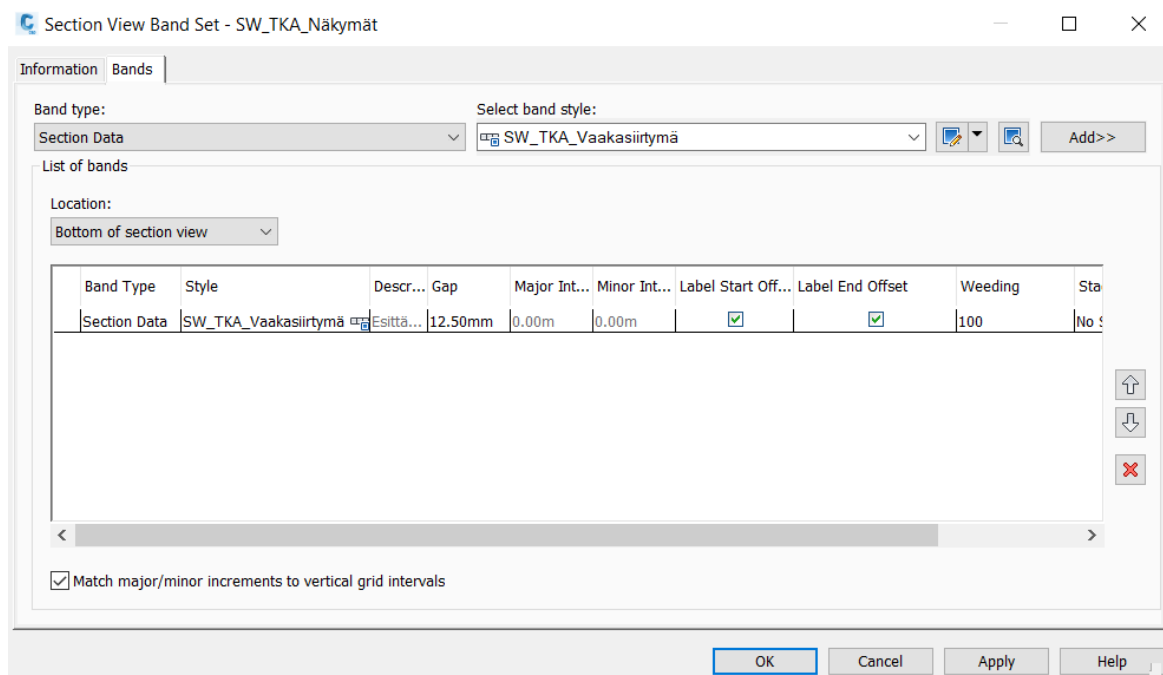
Section View Band Set - SW_TKA_Näkymät

Information Bands

Band type:
Section Data

Select band style:
SW_TKA_Vaakasiirtymä

Add>>

List of bands

Location:
Bottom of section view

| Band Type | Style | Descr... | Gap | Major Int... | Minor Int... | Label Start Off... | Label End Offset | Weeding | Sta |
|---|---|---|---|---|---|---|---|---|---|
| Section Data | SW_TKA_Vaakasiirtymä | Esittä... | 12.50mm | 0.00m | 0.00m | ☑ | ☑ | 100 | No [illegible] |

Match major/minor increments to vertical grid intervals

OK Cancel Apply Help